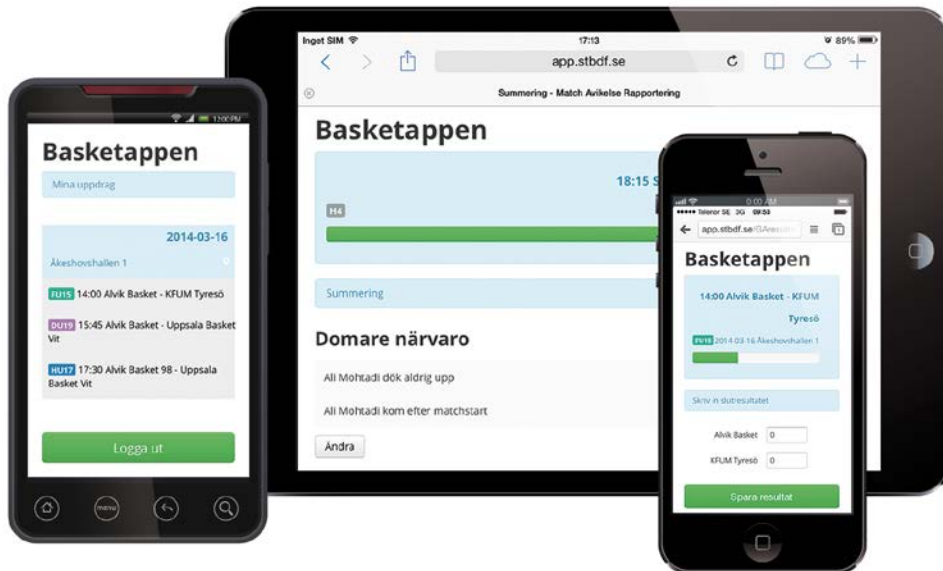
12:00 PM

Basketappen

Mina uppdrag

2014-03-16

Åkeshovshallen 1

FU15 14:00 Alvik Basket - KFUM Tyresö

DU19 15:45 Alvik Basket - Uppsala Basket Vit

HU17 17:30 Alvik Basket 98 - Uppsala Basket Vit

Logga ut

menu

Inget SIM 17:13 89%

app.stbdf.se

Summering - Match Avikelse Rapportering

Basketappen

18:15 S

H4

Summering

Domare närvaro

Ali Mohtadi dök aldrig upp

Ali Mohtadi kom efter matchstart

Ändra

Telenor SE 3G 09:53

app.stbdf.se/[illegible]

Basketappen

14:00 Alvik Basket - KFUM Tyresö

FU15 2014-03-16 Åkeshovshallen 1

Skriv in slutresultatet

Alvik Basket 0

KFUM Tyresö 0

Spara resultat